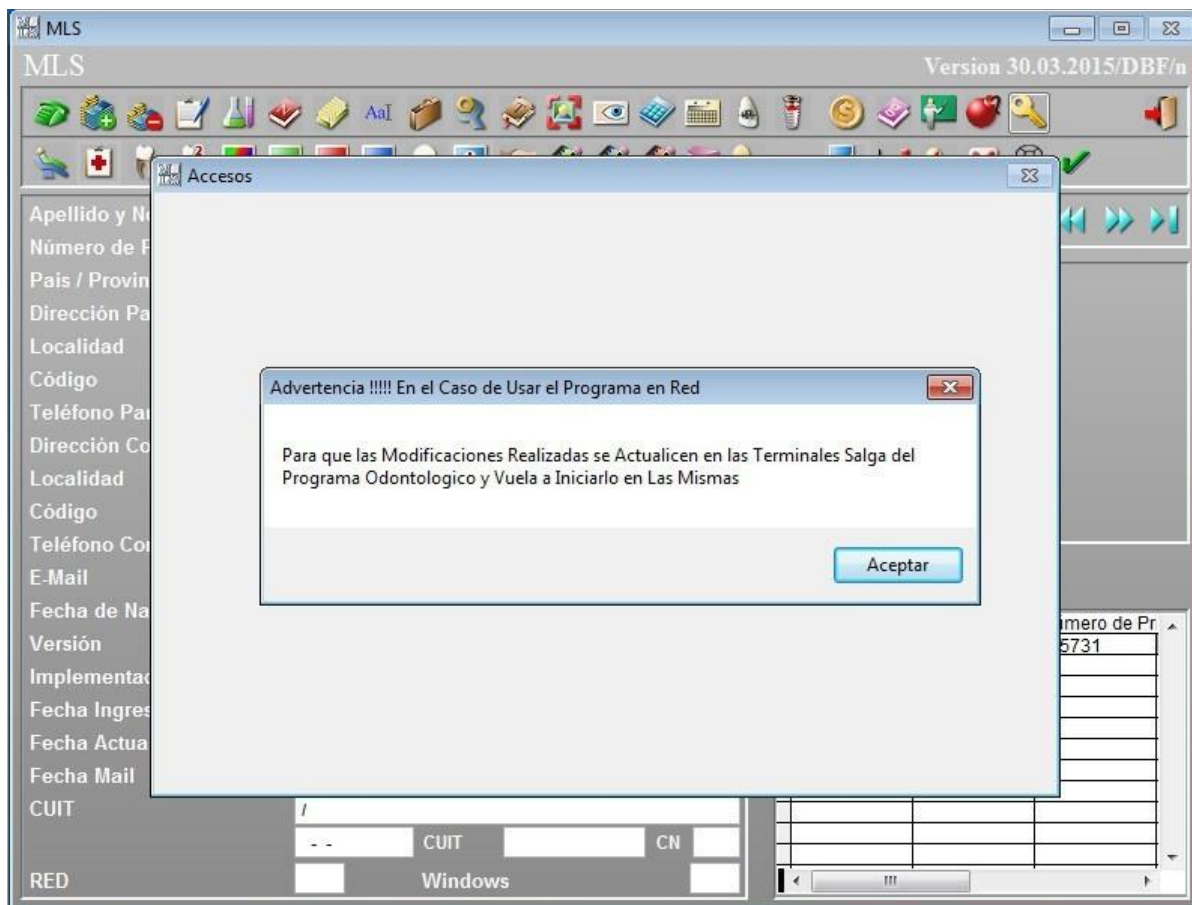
MLS
MLS
Version 30.03.2015/DBF/n
Aa
Accesos
Apellido y N
Número de F
Pais / Provin
Dirección Pa
Localidad
Código
Teléfono Pa
Dirección Co
Localidad
Código
Teléfono Co
E-Mail
Fecha de Na
Versión
Implementa
Fecha Ingre
Fecha Actua
Fecha Mail
CUIT
RED
Advertencia !!!!! En el Caso de Usar el Programa en Red
Para que las Modificaciones Realizadas se Actualicen en las Terminales Salga del Programa Odontologico y Vuela a Iniciarlo en Las Mismas
Aceptar
ımero de Pr
5731
/
- -
CUIT
CN
Windows
III